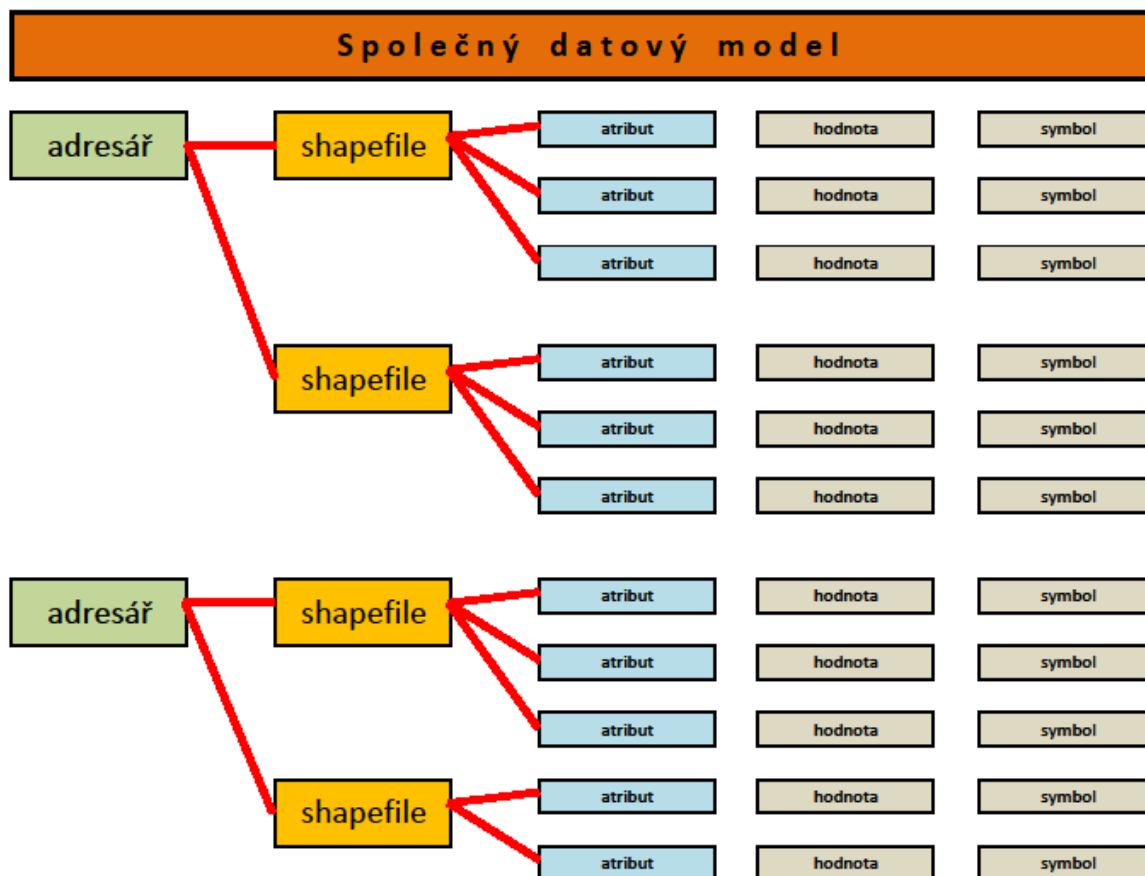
Společný datový model

adresář

shapefile

atribut hodnota symbol
atribut hodnota symbol
atribut hodnota symbol

shapefile

atribut hodnota symbol
atribut hodnota symbol
atribut hodnota symbol

adresář

shapefile

atribut hodnota symbol
atribut hodnota symbol
atribut hodnota symbol

shapefile

atribut hodnota symbol
atribut hodnota symbol